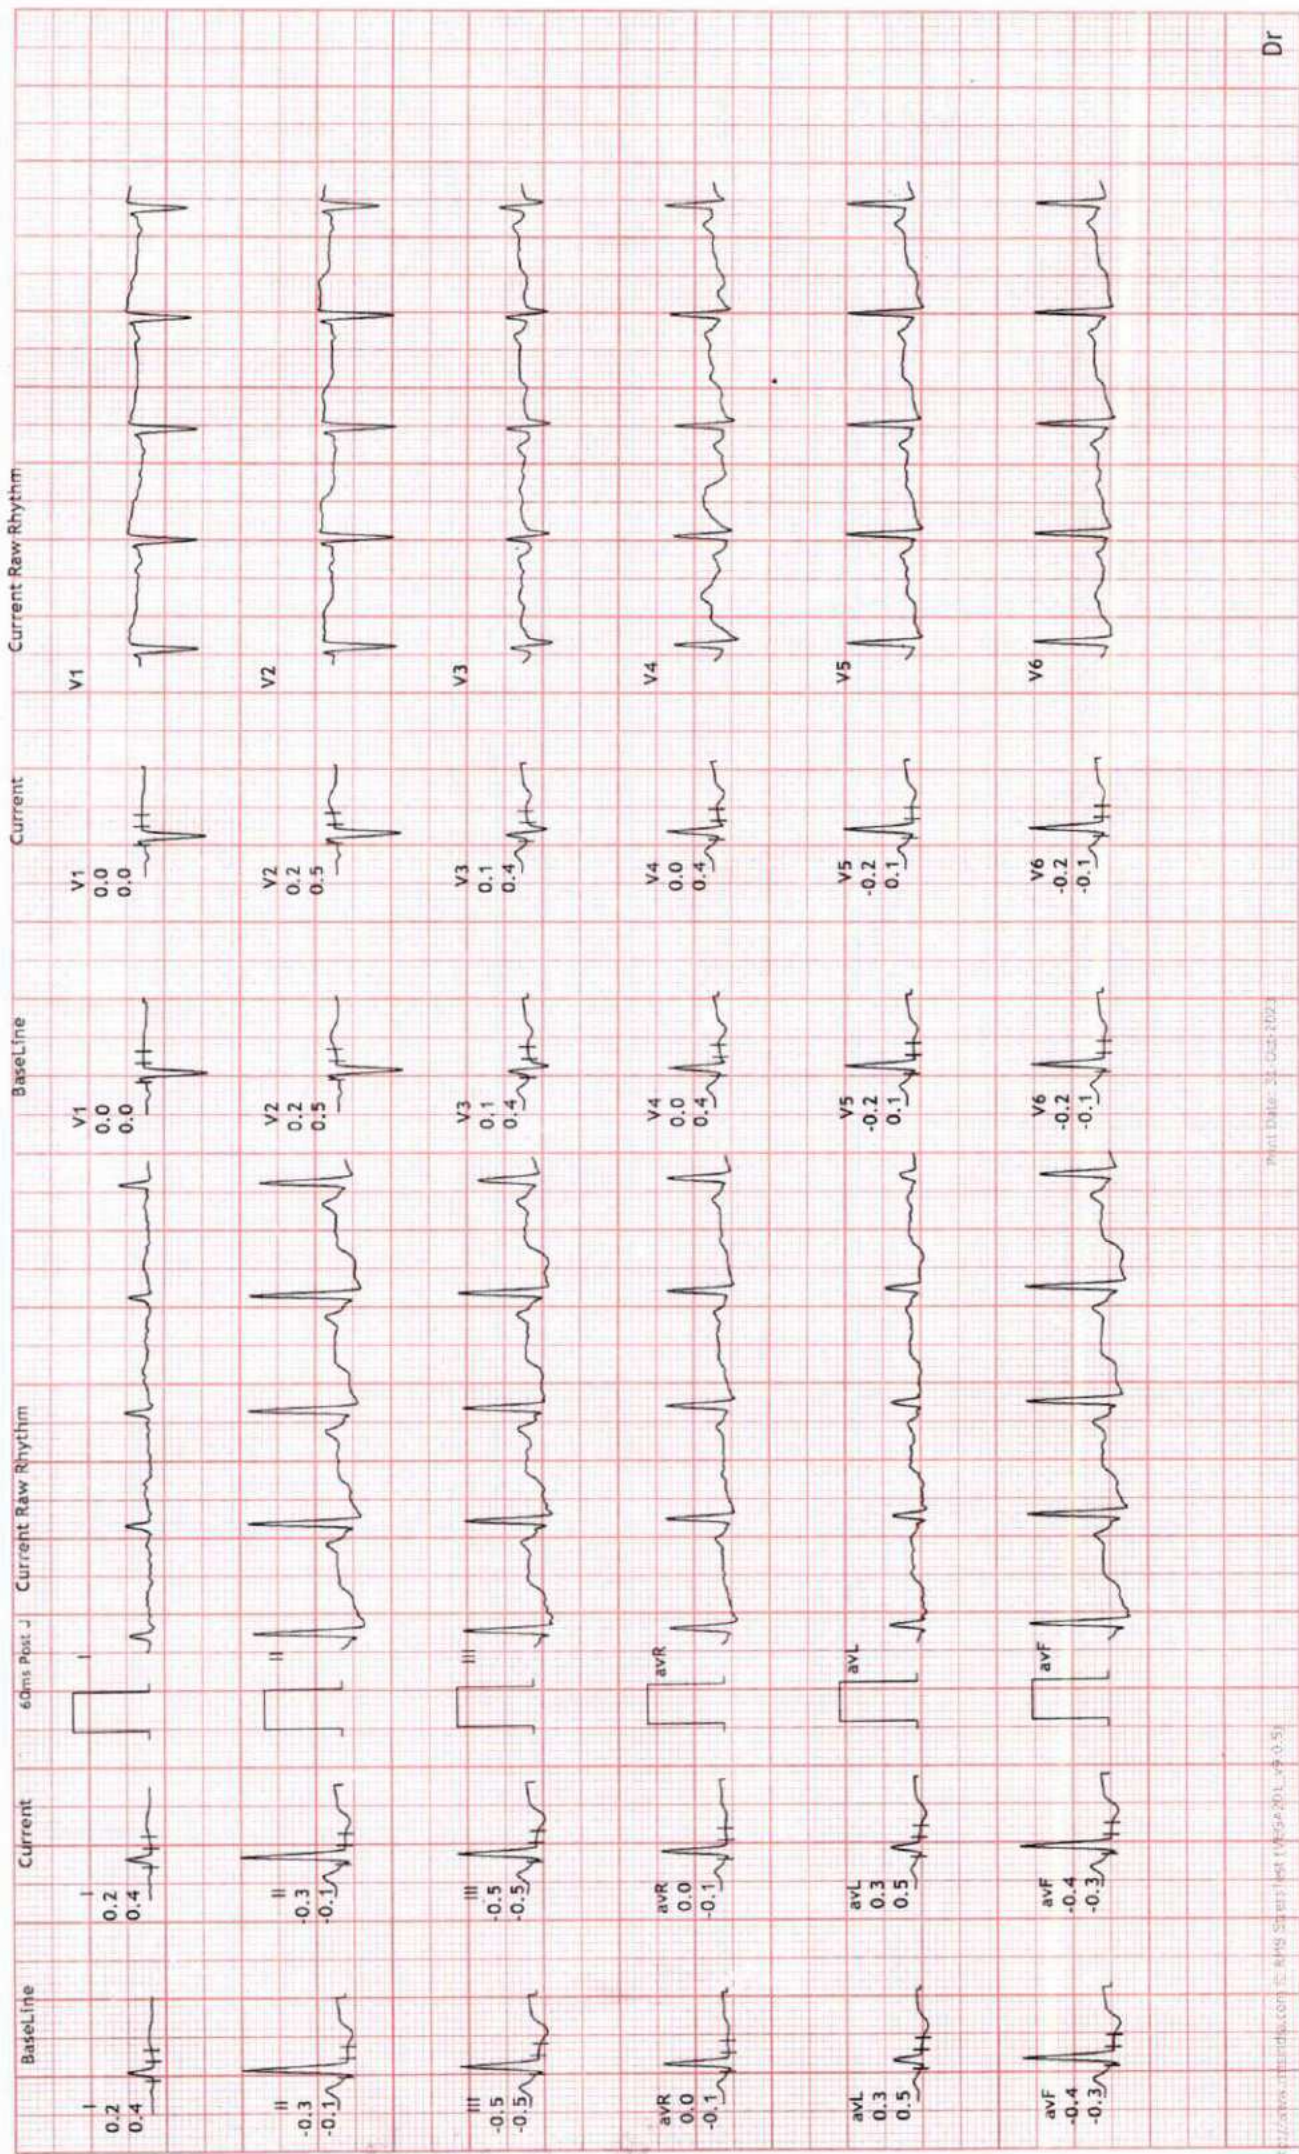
BaseLine
I
0.2
0.4
II
-0.3
-0.1
III
-0.5
-0.5
avR
0.0
-0.1
avL
0.3
0.5
avF
-0.4
-0.3

Current
I
0.2
0.4
II
-0.3
-0.1
III
-0.5
-0.5
avR
0.0
-0.1
avL
0.3
0.5
avF
-0.4
-0.3

60ms Post J
Current Raw Rhythm
I
II
III
avR
avL
avF

BaseLine
V1
0.0
0.0
V2
0.2
0.5
V3
0.1
0.4
V4
0.0
0.4
V5
-0.2
0.1
V6
-0.2
-0.1

Current
V1
0.0
0.0
V2
0.2
0.5
V3
0.1
0.4
V4
0.0
0.4
V5
-0.2
0.1
V6
-0.2
-0.1

Current Raw Rhythm
V1
V2
V3
V4
V5
V6

Print Date: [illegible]
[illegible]
Dr